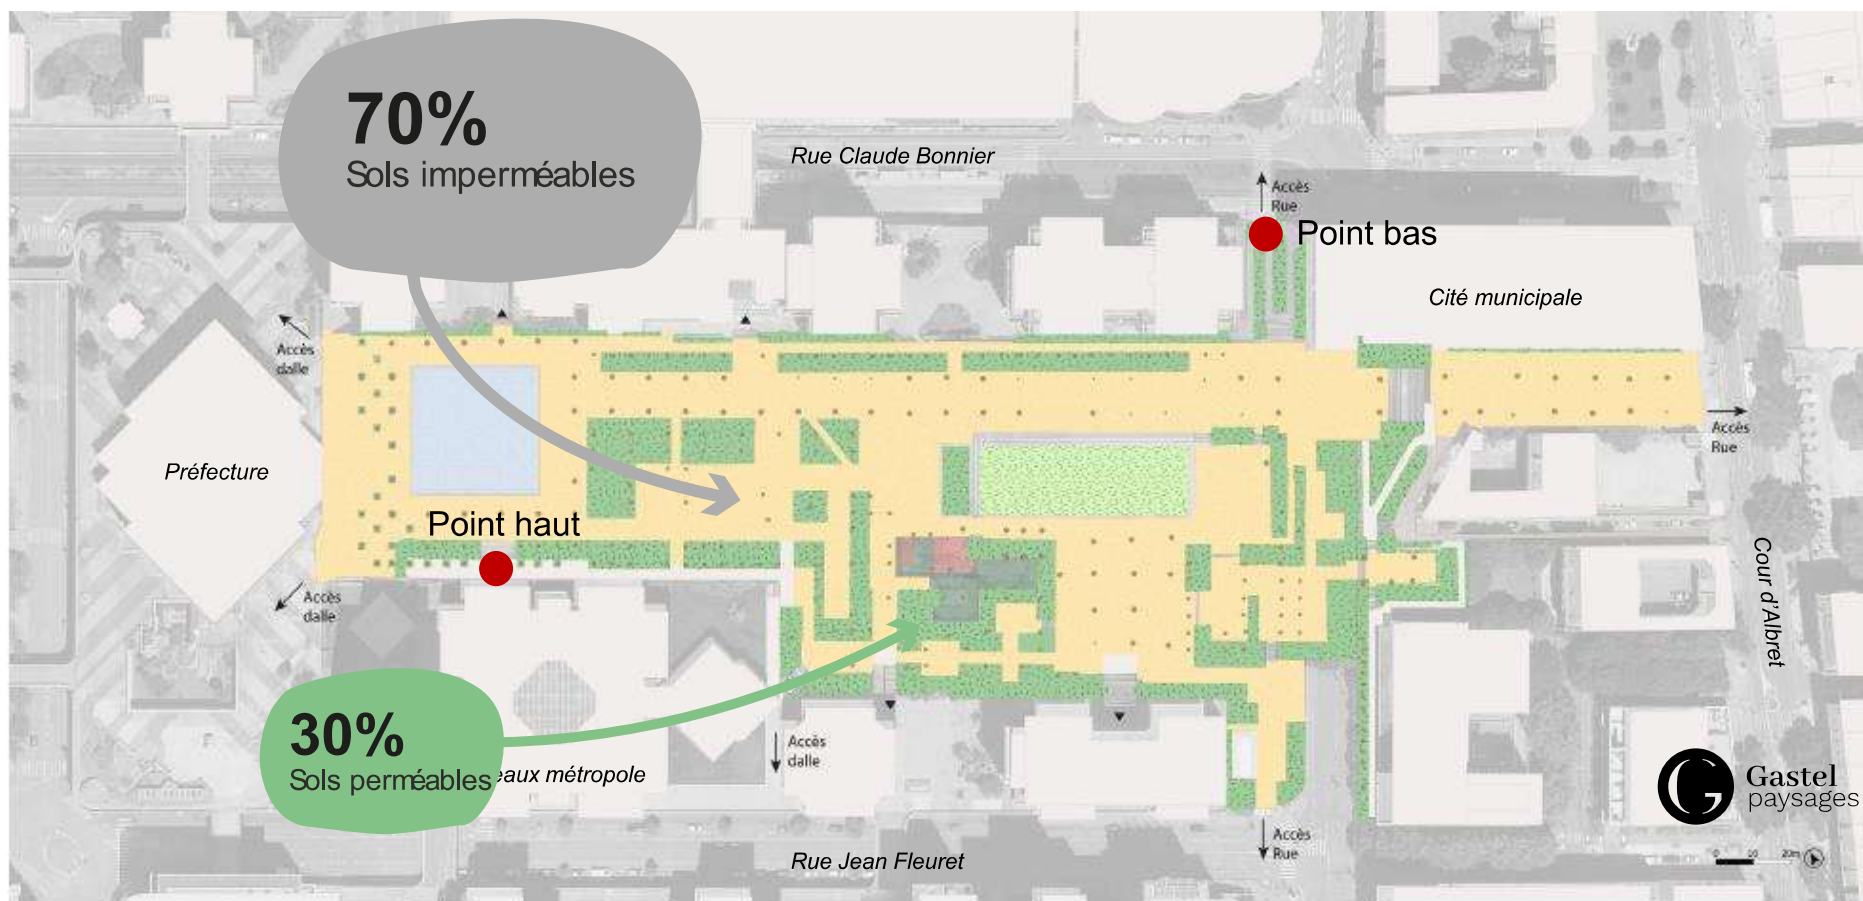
70%
Sols imperméables

Rue Claude Bonnier

Accès Rue

Point bas

Cité municipale

Accès dalle

Accès Rue

Préfecture

Point haut

Accès dalle

Cour d'Albret

30%
Sols perméables

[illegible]aux métropole

Accès dalle

Accès Rue

Rue Jean Fleuret

Gastel paysages

0 10 20m